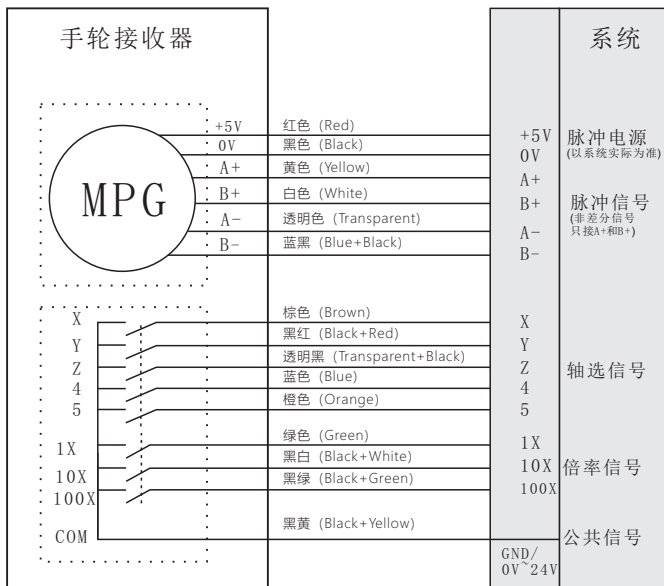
手轮接收器

系统

MPG

+5V
0V
A+
B+
A-
B-

红色 (Red)
黑色 (Black)
黄色 (Yellow)
白色 (White)
透明色 (Transparent)
蓝黑 (Blue+Black)

+5V
0V
A+
B+
A-
B-

脉冲电源
(以系统实际为准)

脉冲信号
(非差分信号只接A+和B+)

X
Y
Z
4
5

棕色 (Brown)
黑红 (Black+Red)
透明黑 (Transparent+Black)
蓝色 (Blue)
橙色 (Orange)

X
Y
Z
4
5

轴选信号

1X
10X
100X

绿色 (Green)
黑白 (Black+White)
黑绿 (Black+Green)

1X
10X
100X

倍率信号

COM

黑黄 (Black+Yellow)

公共信号

GND/
0V~24V